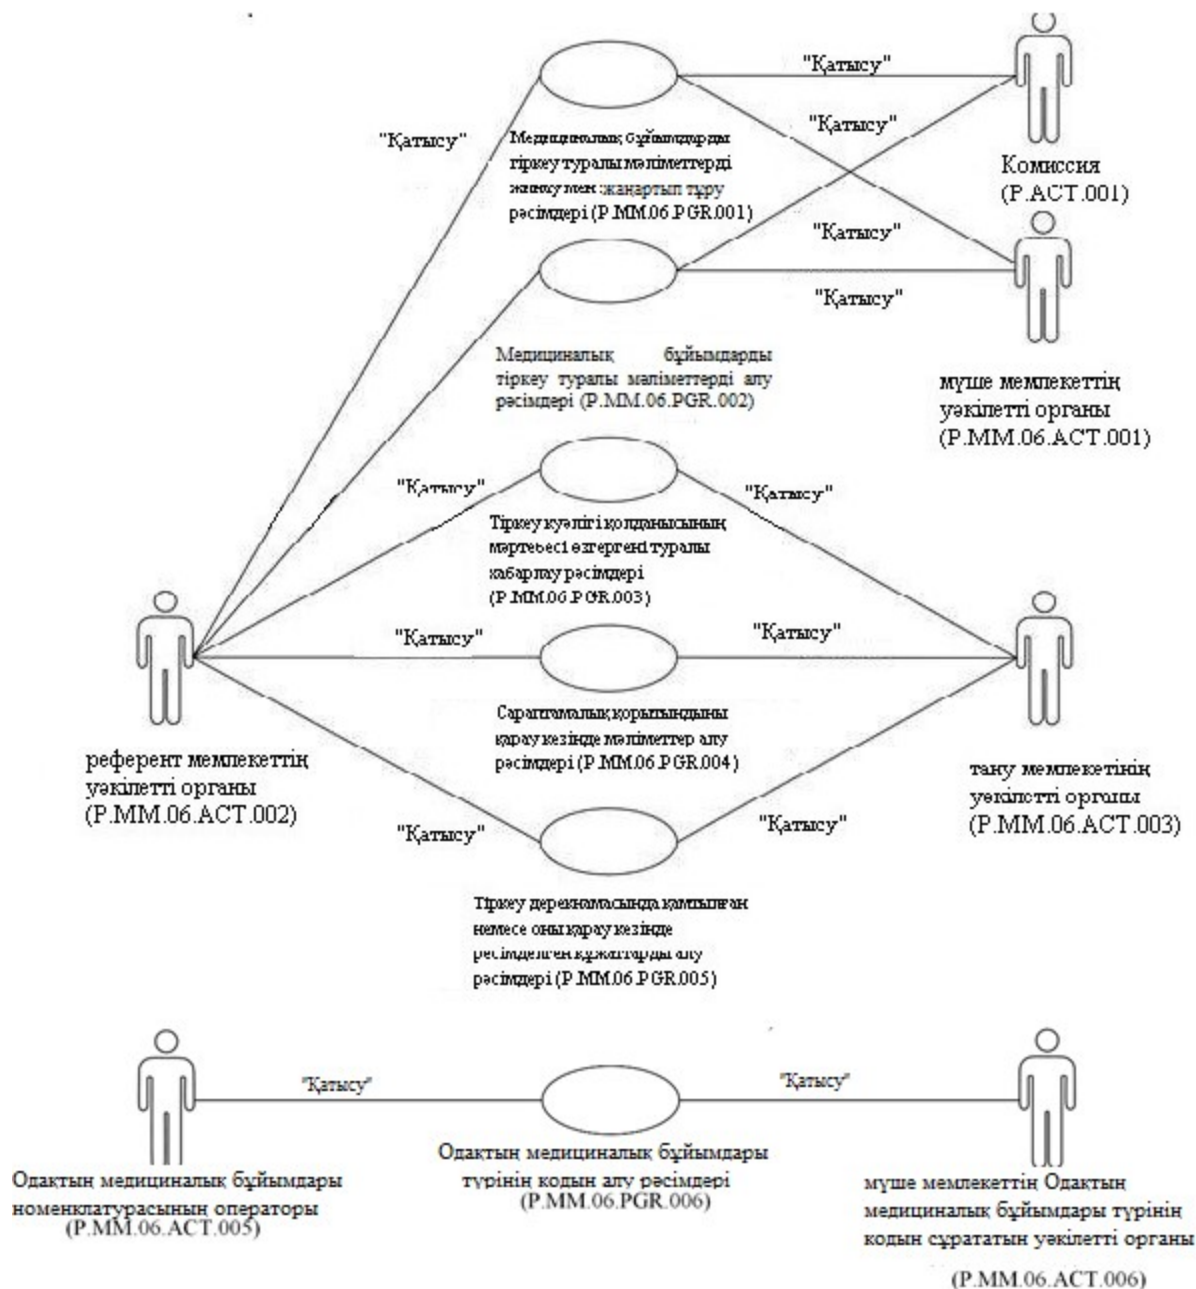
"Қатысу"

"Қатысу"

"Қатысу"

Медициналық бұйымдарды тіркеу туралы мәліметтерді жинау мен жаңартып тұру рәсімдері (P.MM.06.PGR.001)

Комиссия (P.ACT.001)

"Қатысу"

"Қатысу"

Медициналық бұйымдарды тіркеу туралы мәліметтерді алу рәсімдері (P.MM.06.PGR.002)

мүше мемлекеттің уәкілетті органы (P.MM.06.ACT.001)

"Қатысу"

"Қатысу"

Тіркеу куәлігі қолданысының мәртебесі өзгергені туралы хабарлау рәсімдері (P.MM.06.PGR.003)

"Қатысу"

"Қатысу"

Сараптамалық қорытындыны қарау кезінде мәліметтер алу рәсімдері (P.MM.06.PGR.004)

референт мемлекеттің уәкілетті органы (P.MM.06.ACT.002)

тану мемлекетінің уәкілетті органы (P.MM.06.ACT.003)

"Қатысу"

"Қатысу"

Тіркеу дерекнамасында қамтылған немесе оны қарау кезінде ресімделген құжаттарды алу рәсімдері (P.MM.06.PGR.005)

"Қатысу"

"Қатысу"

Одақтың медициналық бұйымдары номенклатурасының операторы (P.MM.06.ACT.005)

Одақтың медициналық бұйымдары түрінің кодын алу рәсімдері (P.MM.06.PGR.006)

мүше мемлекеттің Одақтың медициналық бұйымдары түрінің кодын сұрататын уәкілетті органы (P.MM.06.ACT.006)